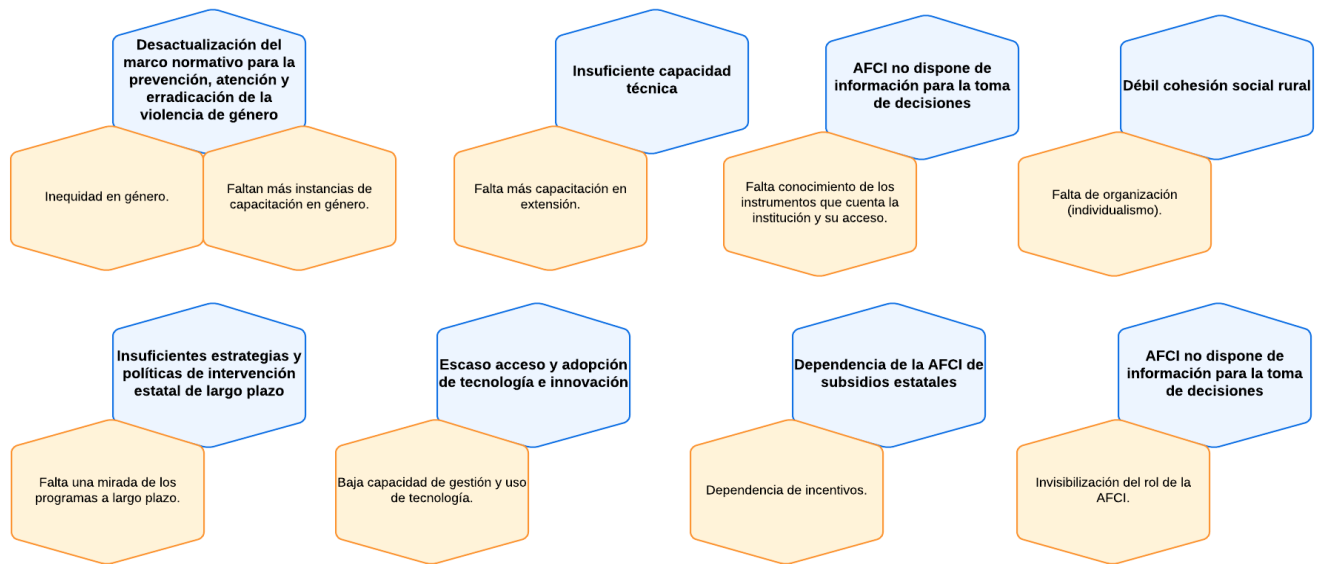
Desactualización del marco normativo para la prevención, atención y erradicación de la violencia de género

Inequidad en género.

Faltan más instancias de capacitación en género.

Insuficiente capacidad técnica

Falta más capacitación en extensión.

AFCI no dispone de información para la toma de decisiones

Falta conocimiento de los instrumentos que cuenta la institución y su acceso.

Débil cohesión social rural

Falta de organización (individualismo).

Insuficientes estrategias y políticas de intervención estatal de largo plazo

Falta una mirada de los programas a largo plazo.

Escaso acceso y adopción de tecnología e innovación

Baja capacidad de gestión y uso de tecnología.

Dependencia de la AFCI de subsidios estatales

Dependencia de incentivos.

AFCI no dispone de información para la toma de decisiones

Invisibilización del rol de la AFCI.